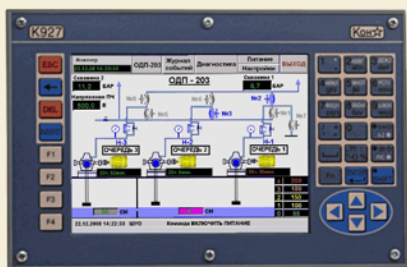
K927

Конт

ESC

DEL

F1

F2

F3

F4

ОДП-203

Журнал событий

Диагностика

Питание

Настройки

ВЫХОД

ОДП - 203

Скважина 2

БАР

Скважина 1

БАР

Напряжение ПЧ

В

№2

№3

Н-2

Н-3

Н-1

ОЧЕРЕДЬ 3

ОЧЕРЕДЬ 2

ОЧЕРЕДЬ 1

СМ

СМ

22.12.2008 14:22:33

ЩУО

Команда ВКЛЮЧИТЬ ПИТАНИЕ

150

150

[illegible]